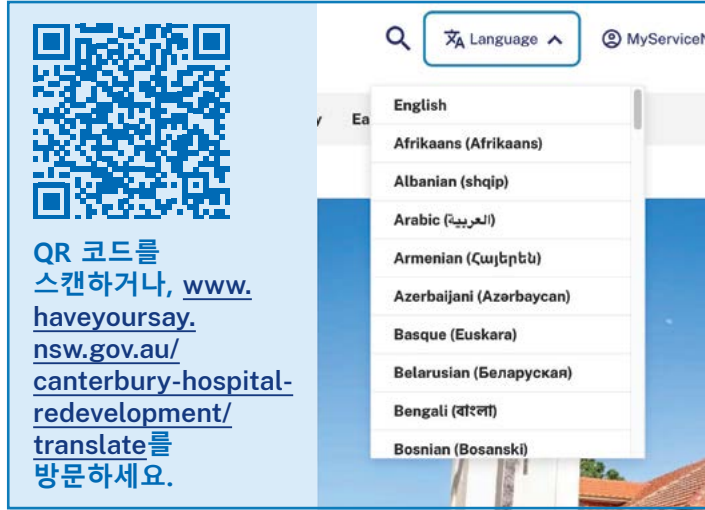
QR 코드를 스캔하거나, www.haveyoursay.nsw.gov.au/canterbury-hospital-redevelopment/translate를 방문하세요.

Language

MyServiceN

Ea

English
Afrikaans (Afrikaans)
Albanian (shqip)
Arabic (العربية)
Armenian (Հայերեն)
Azerbaijani (Azərbaycan)
Basque (Euskara)
Belarusian (Беларуская)
Bengali (বাংলা)
Bosnian (Bosanski)